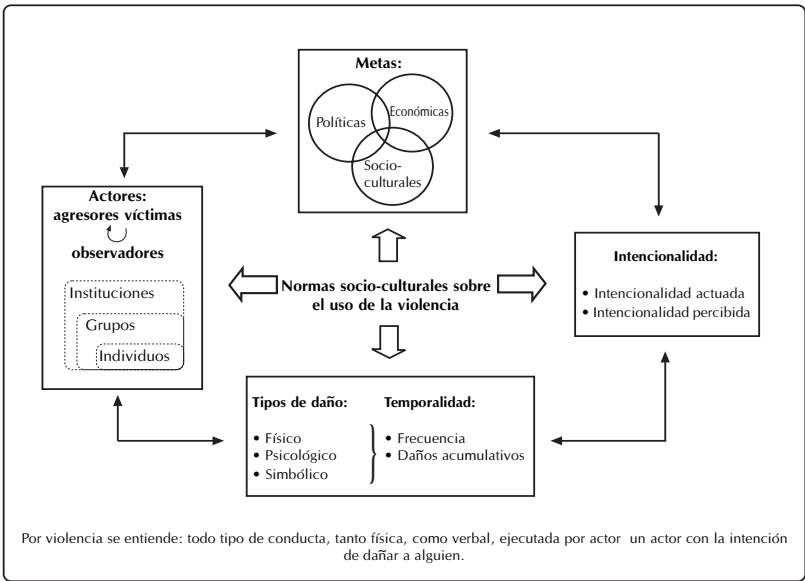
Metas:

Políticas

Económicas

Socio-culturales

Actores:
agresores víctimas
observadores

Instituciones

Grupos

Individuos

Normas socio-culturales sobre el uso de la violencia

Intencionalidad:

• Intencionalidad actuada
• Intencionalidad percibida

Tipos de daño:

• Físico
• Psicológico
• Simbólico

Temporalidad:

• Frecuencia
• Daños acumulativos

Por violencia se entiende: todo tipo de conducta, tanto física, como verbal, ejecutada por actor un actor con la intención de dañar a alguien.